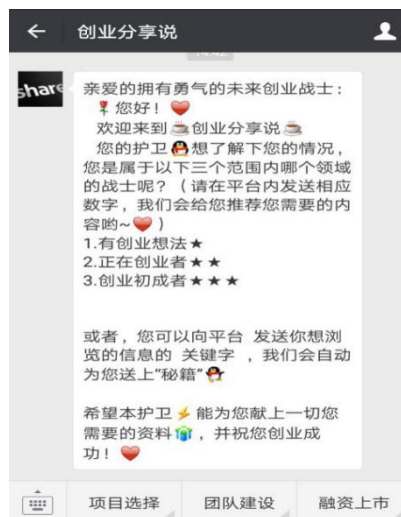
← 创业分享说

share

亲爱的拥有勇气的未来创业战士：
您好！
欢迎来到创业分享说
您的护卫想了解下您的情况，您是属于以下三个范围内哪个领域的战士呢？（请在平台内发送相应数字，我们会给您推荐您需要的内容哟~）
1.有创业想法★
2.正在创业者★★
3.创业初成者★★★

或者，您可以向平台 发送你想浏览的信息的 关键字 ，我们会自动为您送上"秘籍"

希望本护卫能为您献上一切您需要的资料，并祝您创业成功！

项目选择 团队建设 融资上市